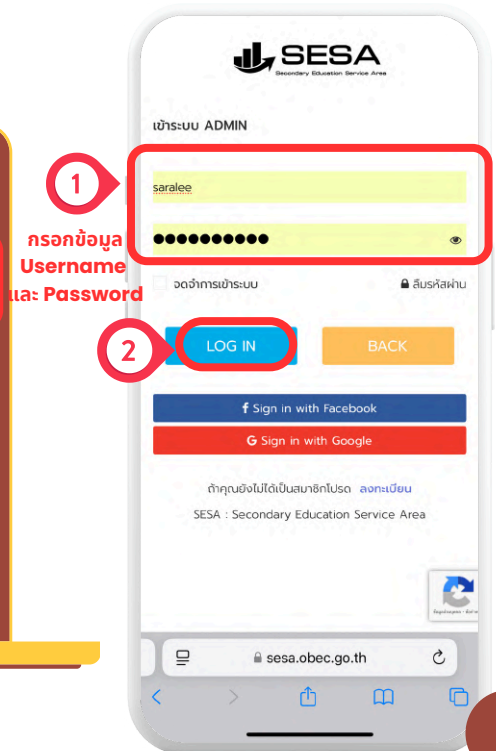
SESA
Secondary Education Service Area

เข้าระบบ ADMIN

1

saralee

●●●●●●●●●●

กรอกข้อมูล Username และ Password

จดจำการเข้าระบบ

ลืมรหัสผ่าน

2

LOG IN

BACK

f Sign in with Facebook

G Sign in with Google

ถ้าคุณยังไม่ได้เป็นสมาชิกโปรด ลงทะเบียน

SESA : Secondary Education Service Area

sesa.obec.go.th